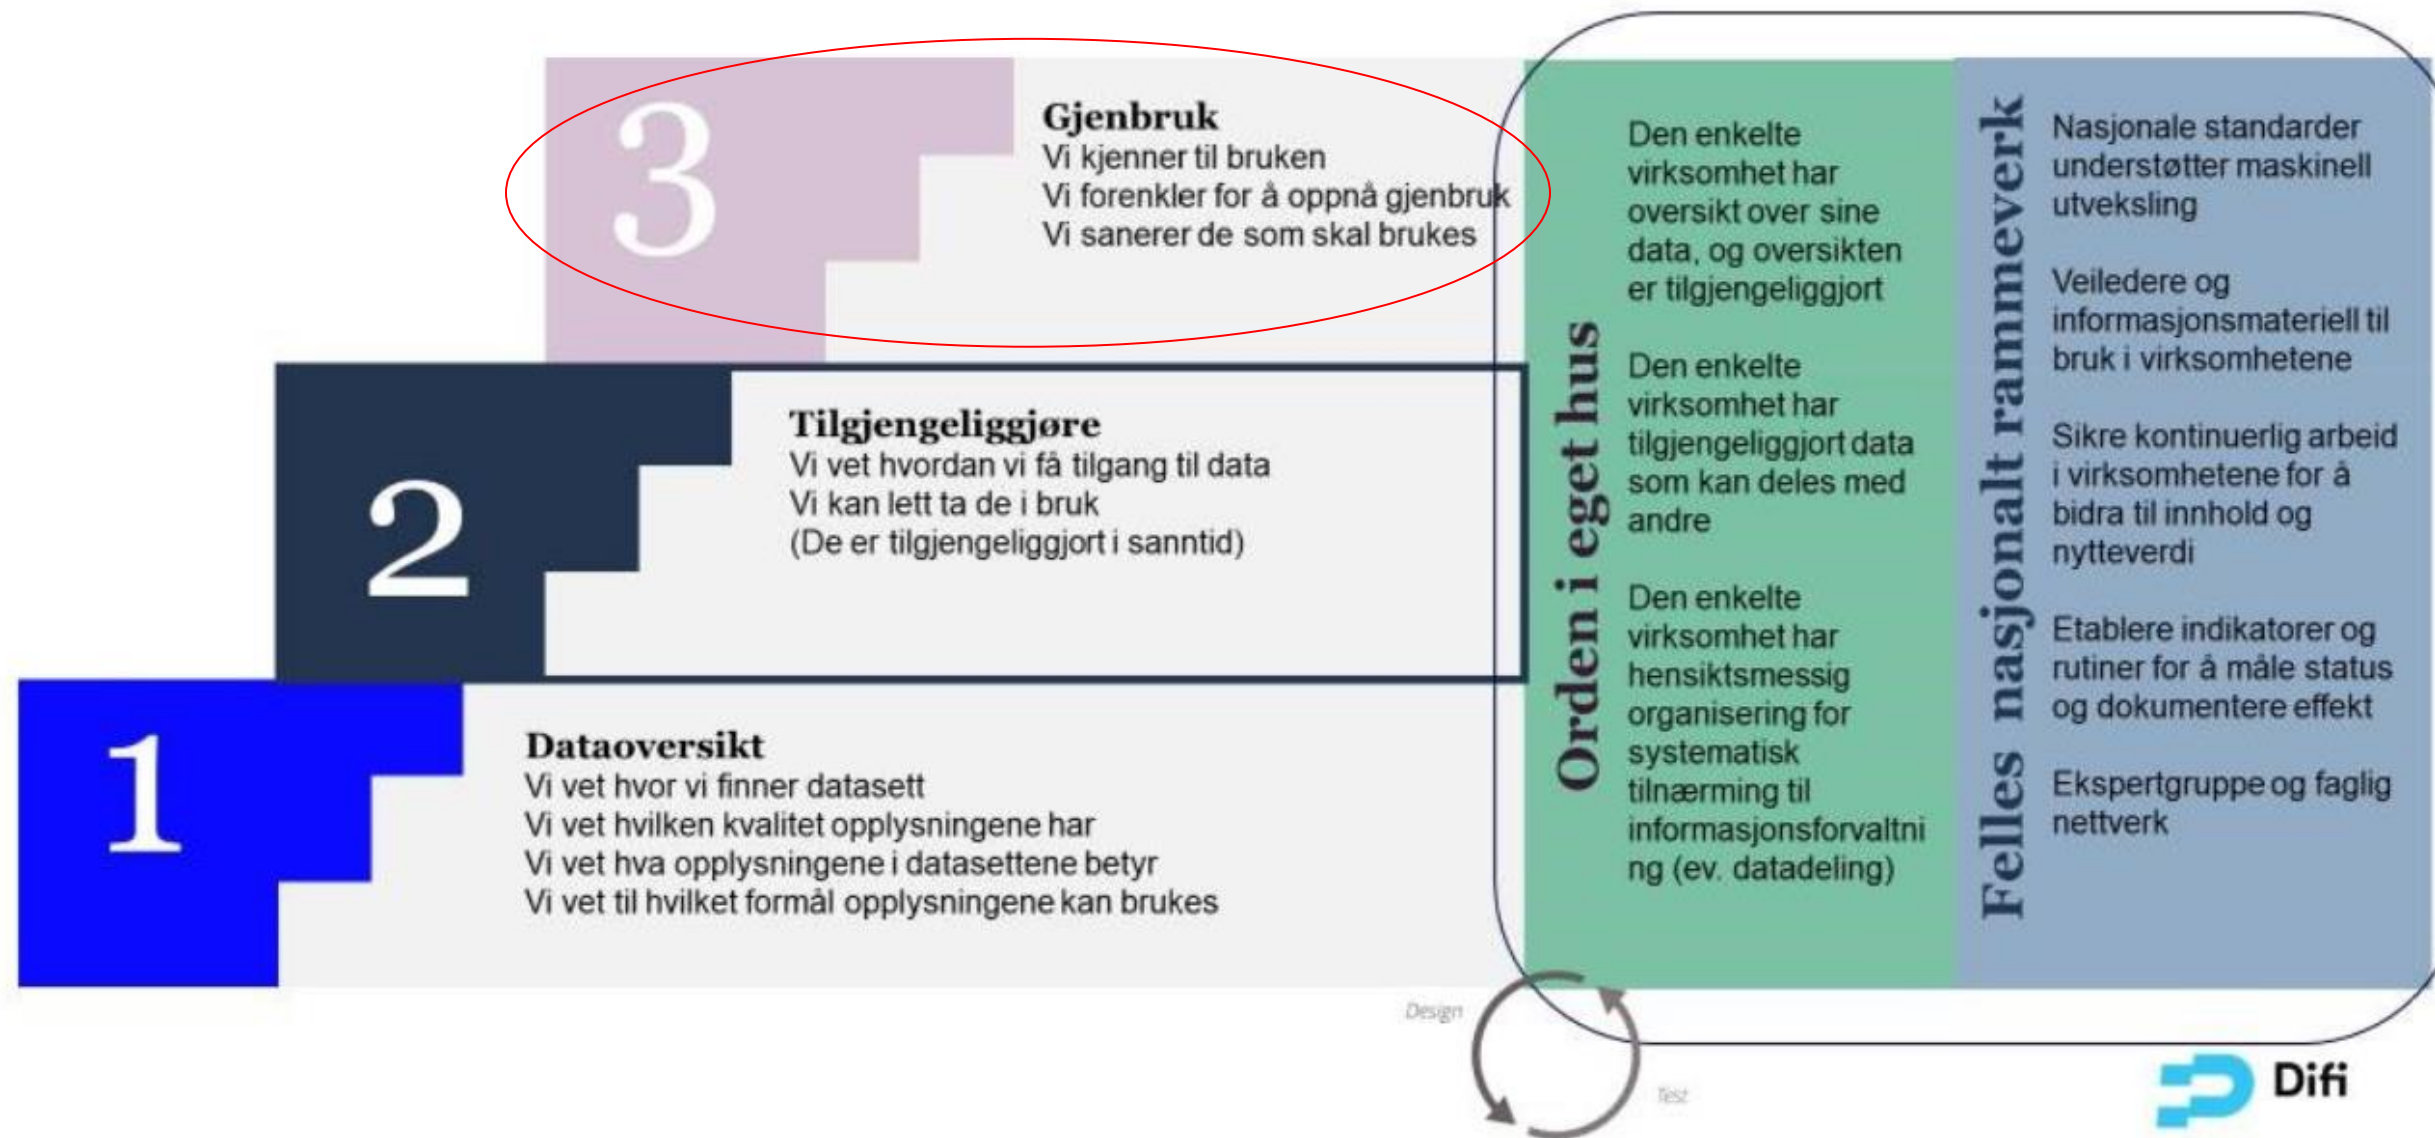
3

Gjenbruk
Vi kjenner til bruken
Vi forenkler for å oppnå gjenbruk
Vi sanerer de som skal brukes

2

Tilgjengeliggjøre
Vi vet hvordan vi få tilgang til data
Vi kan lett ta de i bruk
(De er tilgjengeliggjort i sanntid)

1

Dataoversikt
Vi vet hvor vi finner datasett
Vi vet hvilken kvalitet opplysningene har
Vi vet hva opplysningene i datasettene betyr
Vi vet til hvilket formål opplysningene kan brukes

Orden i eget hus

Den enkelte virksomhet har oversikt over sine data, og oversikten er tilgjengeliggjort

Den enkelte virksomhet har tilgjengeliggjort data som kan deles med andre

Den enkelte virksomhet har hensiktsmessig organisering for systematisk tilnærming til informasjonsforvaltning (ev. datadeling)

Felles nasjonalt rammeverk

Nasjonale standarder understøtter maskinell utveksling

Veiledere og informasjonsmateriell til bruk i virksomhetene

Sikre kontinuerlig arbeid i virksomhetene for å bidra til innhold og nytteverdi

Etablere indikatorer og rutiner for å måle status og dokumentere effekt

Ekspertgruppe og faglig nettverk

Design

Test

Difi